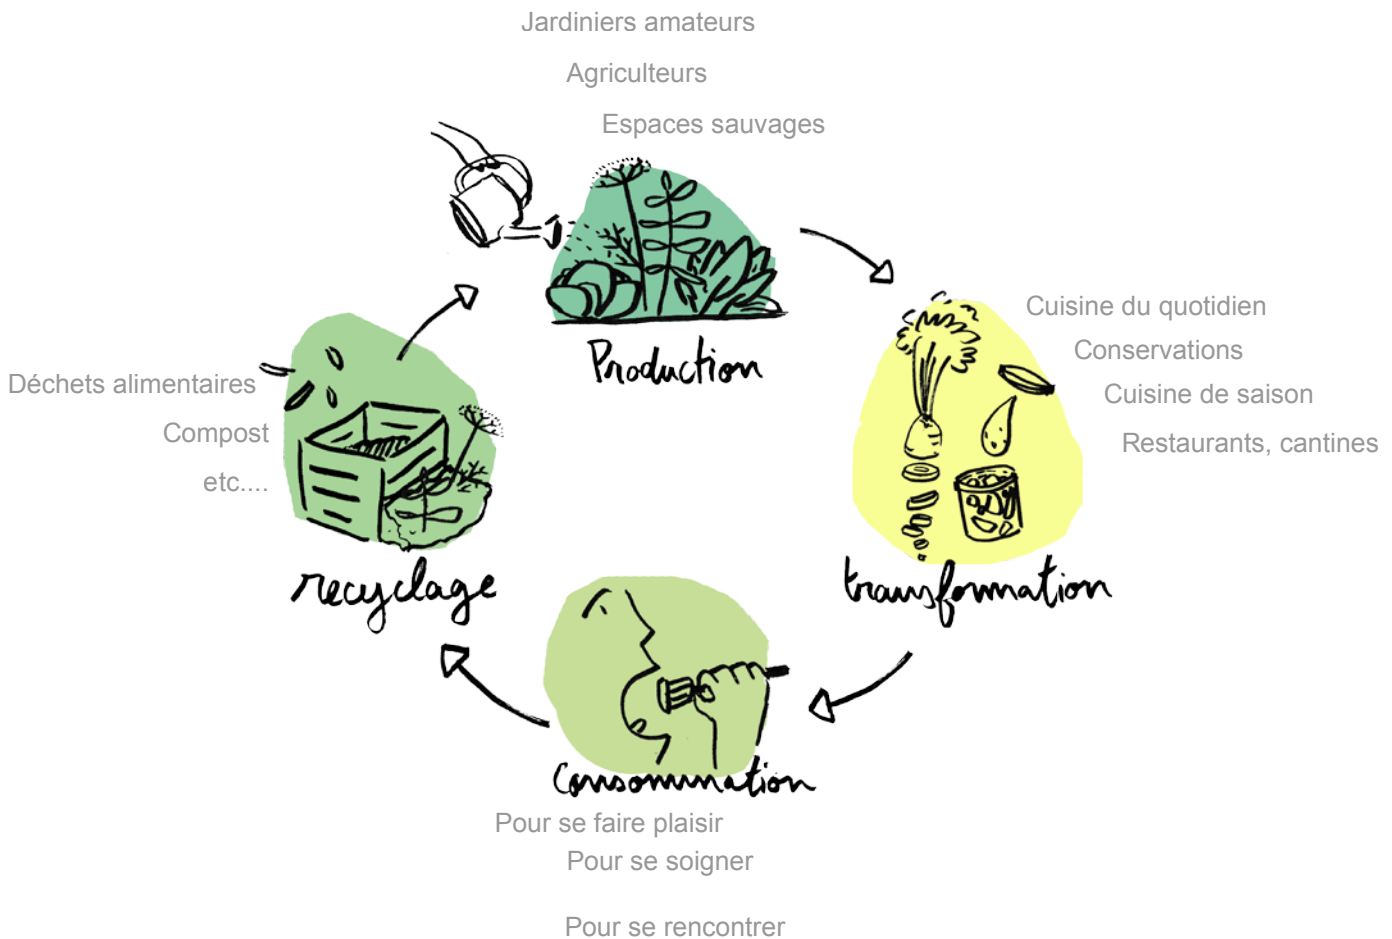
Jardiniers amateurs

Agriculteurs

Espaces sauvages

Production

Cuisine du quotidien

Conservations

Cuisine de saison

Restaurants, cantines

transformation

Consommation

Pour se faire plaisir

Pour se soigner

Pour se rencontrer

recyclage

Déchets alimentaires

Compost

etc....